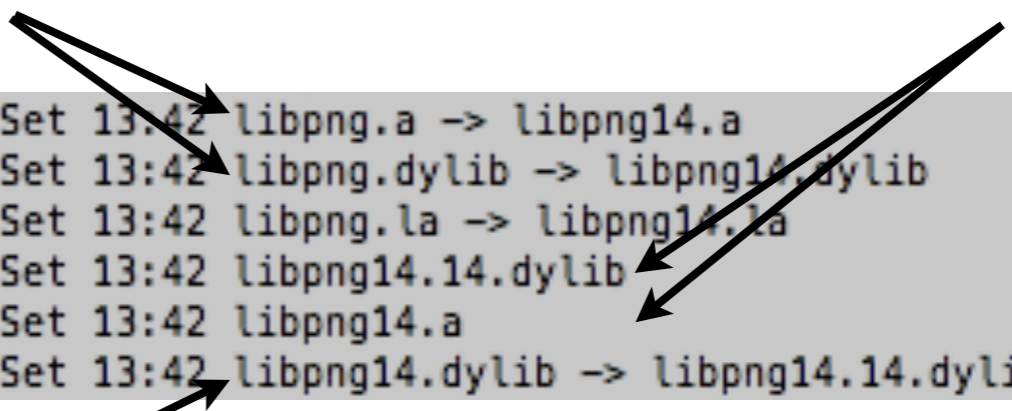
Set 13:42 libpng.a -> libpng14.a
Set 13:42 libpng.dylib -> libpng14.dylib
Set 13:42 libpng.la -> libpng14.la
Set 13:42 libpng14.14.dylib
Set 13:42 libpng14.a
Set 13:42 libpng14.dylib -> libpng14.14.dyli